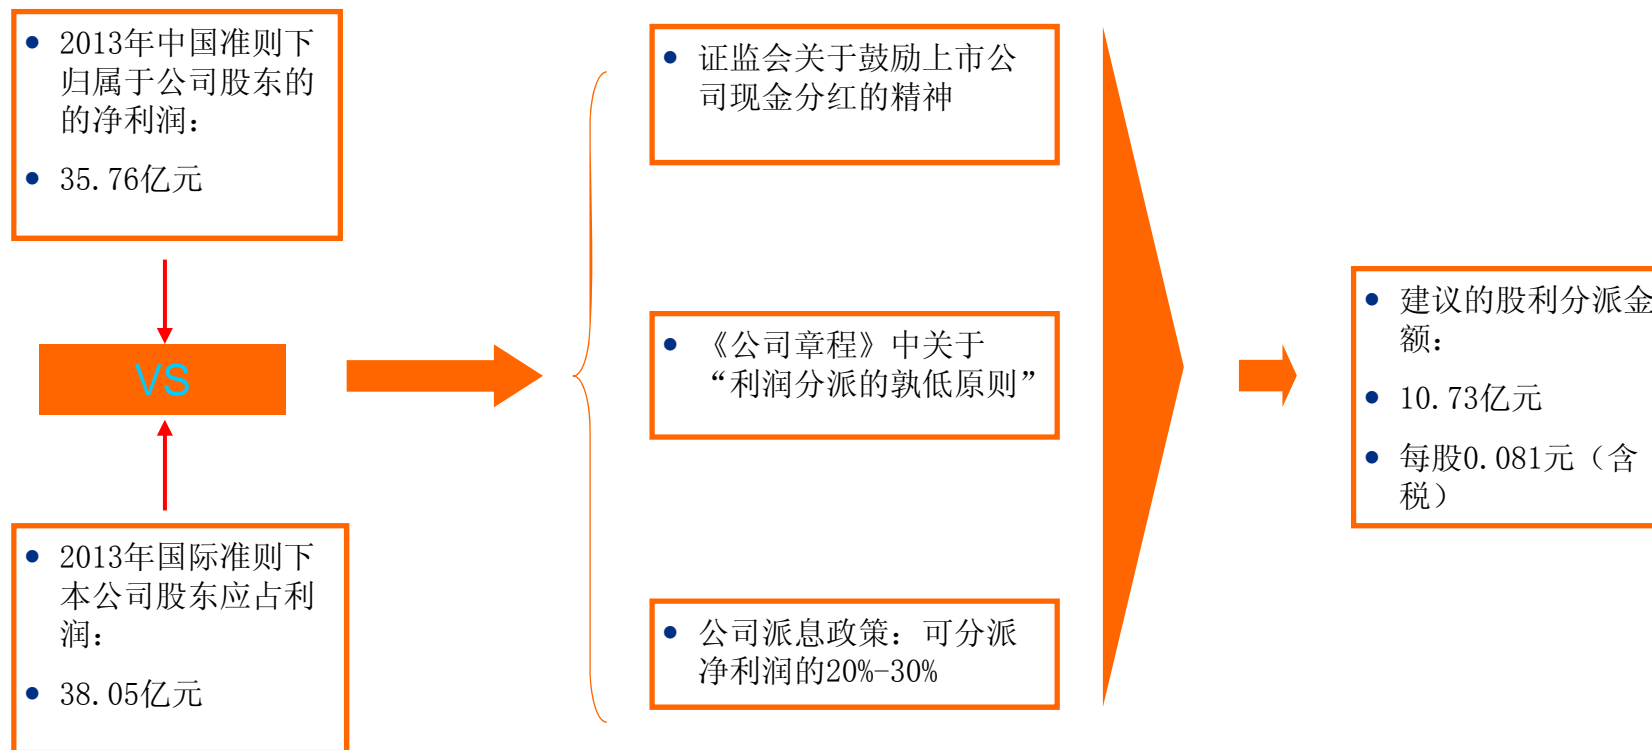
• 2013年中国准则下归属于公司股东的的净利润：

• 35.76亿元

VS

• 2013年国际准则下本公司股东应占利润：

• 38.05亿元

• 证监会关于鼓励上市公司现金分红的精神

• 《公司章程》中关于“利润分派的孰低原则”

• 公司派息政策：可分派净利润的20%-30%

• 建议的股利分派金额：

• 10.73亿元

• 每股0.081元（含税）